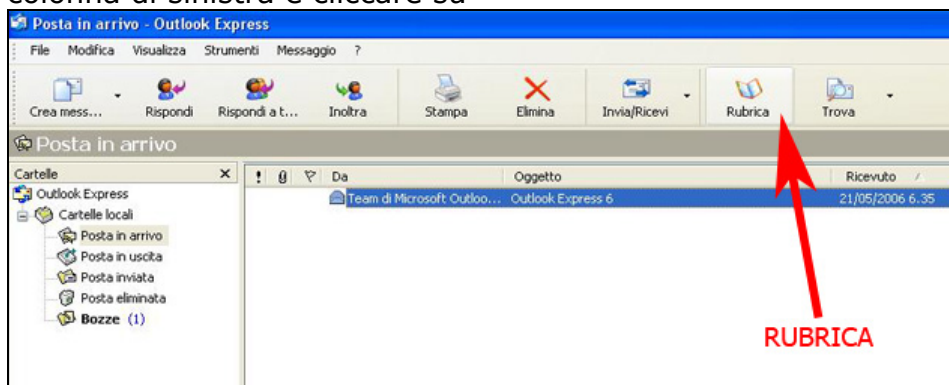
colonna di sinistra e cliccare su

Posta in arrivo - Outlook Express

File Modifica Visualizza Strumenti Messaggio ?

Crea mess... Rispondi Rispondi a t... Inoltra Stampa Elimina Invia/Ricevi Rubrica Trova

Posta in arrivo

Cartelle ×

Outlook Express
Cartelle locali
Posta in arrivo
Posta in uscita
Posta inviata
Posta eliminata
**Bozze** (1)

| ! | | | Da | Oggetto | Ricevuto |
|---|---|---|---|---|---|
| | | | Team di Microsoft Outloo... | Outlook Express 6 | 21/05/2006 6.35 |

RUBRICA